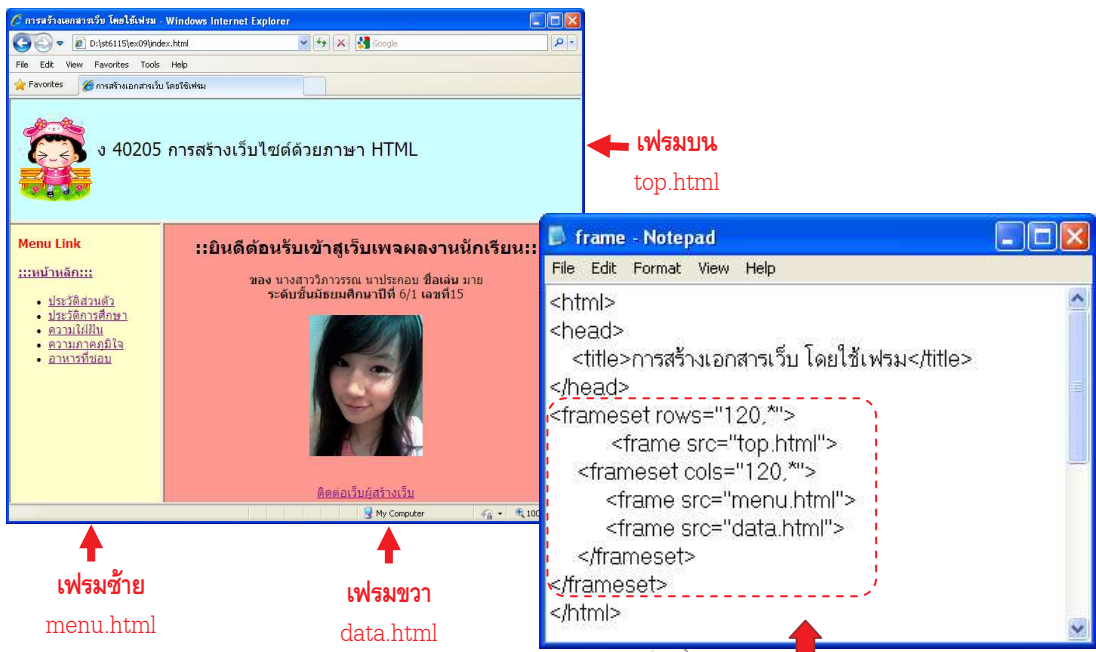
การสร้างเอกสารเว็บ โดยใช้เฟรม - Windows Internet Explorer

D:\st6115\ex09\index.html

Google

File Edit View Favorites Tools Help

Favorites

การสร้างเอกสารเว็บ โดยใช้เฟรม

ง 40205 การสร้างเว็บไซต์ด้วยภาษา HTML

เฟรมบน

top.html

Menu Link

:::หน้าหลัก:::

- ประวัติส่วนตัว
- ประวัติการศึกษา
- ความใฝ่ฝัน
- ความภาคภูมิใจ
- อาหารที่ชอบ

::ยินดีต้อนรับเข้าสู่เว็บเพจผลงานนักเรียน::

ของ นางสาววิภาวรรณ นาประกอบ ชื่อเล่น มาย
ระดับชั้นมัธยมศึกษาปีที่ 6/1 เลขที่15

ติดต่อเว็บผู้สร้างเว็บ

My Computer

100

เฟรมซ้าย

menu.html

เฟรมขวา

data.html

frame - Notepad

File Edit Format View Help

<html>
<head>
<title>การสร้างเอกสารเว็บ โดยใช้เฟรม</title>
</head>
<frameset rows="120,*">
<frame src="top.html">
<frameset cols="120,*">
<frame src="menu.html">
<frame src="data.html">
</frameset>
</frameset>
</html>